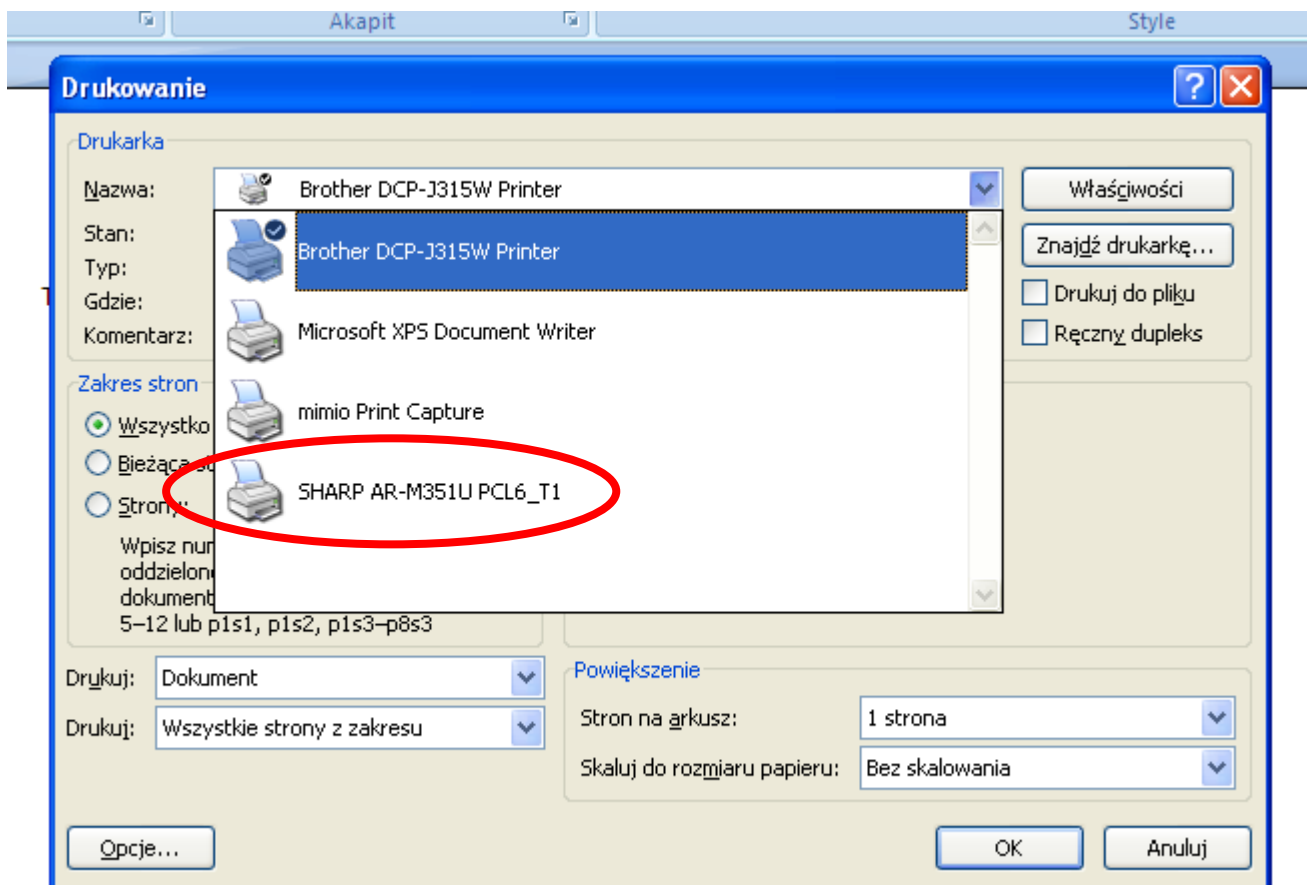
Akapit

Style

Drukowanie

?

Drukarka

Nazwa:

Brother DCP-J315W Printer

Właściwości

Stan:

Typ:

Gdzie:

Komentarz:

Brother DCP-J315W Printer

Microsoft XPS Document Writer

mimio Print Capture

SHARP AR-M351U PCL6_T1

Znajdź drukarkę...

Drukuj do pliku

Ręczny dupleks

Zakres stron

Wszystko

Bieżąca

Strony:

Wpisz num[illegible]

oddzielon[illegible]

dokument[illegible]

5–12 lub p1s1, p1s2, p1s3–p8s3

Drukuj: Dokument

Drukuj: Wszystkie strony z zakresu

Powiększenie

Stron na arkusz: 1 strona

Skaluj do rozmiaru papieru: Bez skalowania

Opcje...

OK

Anuluj